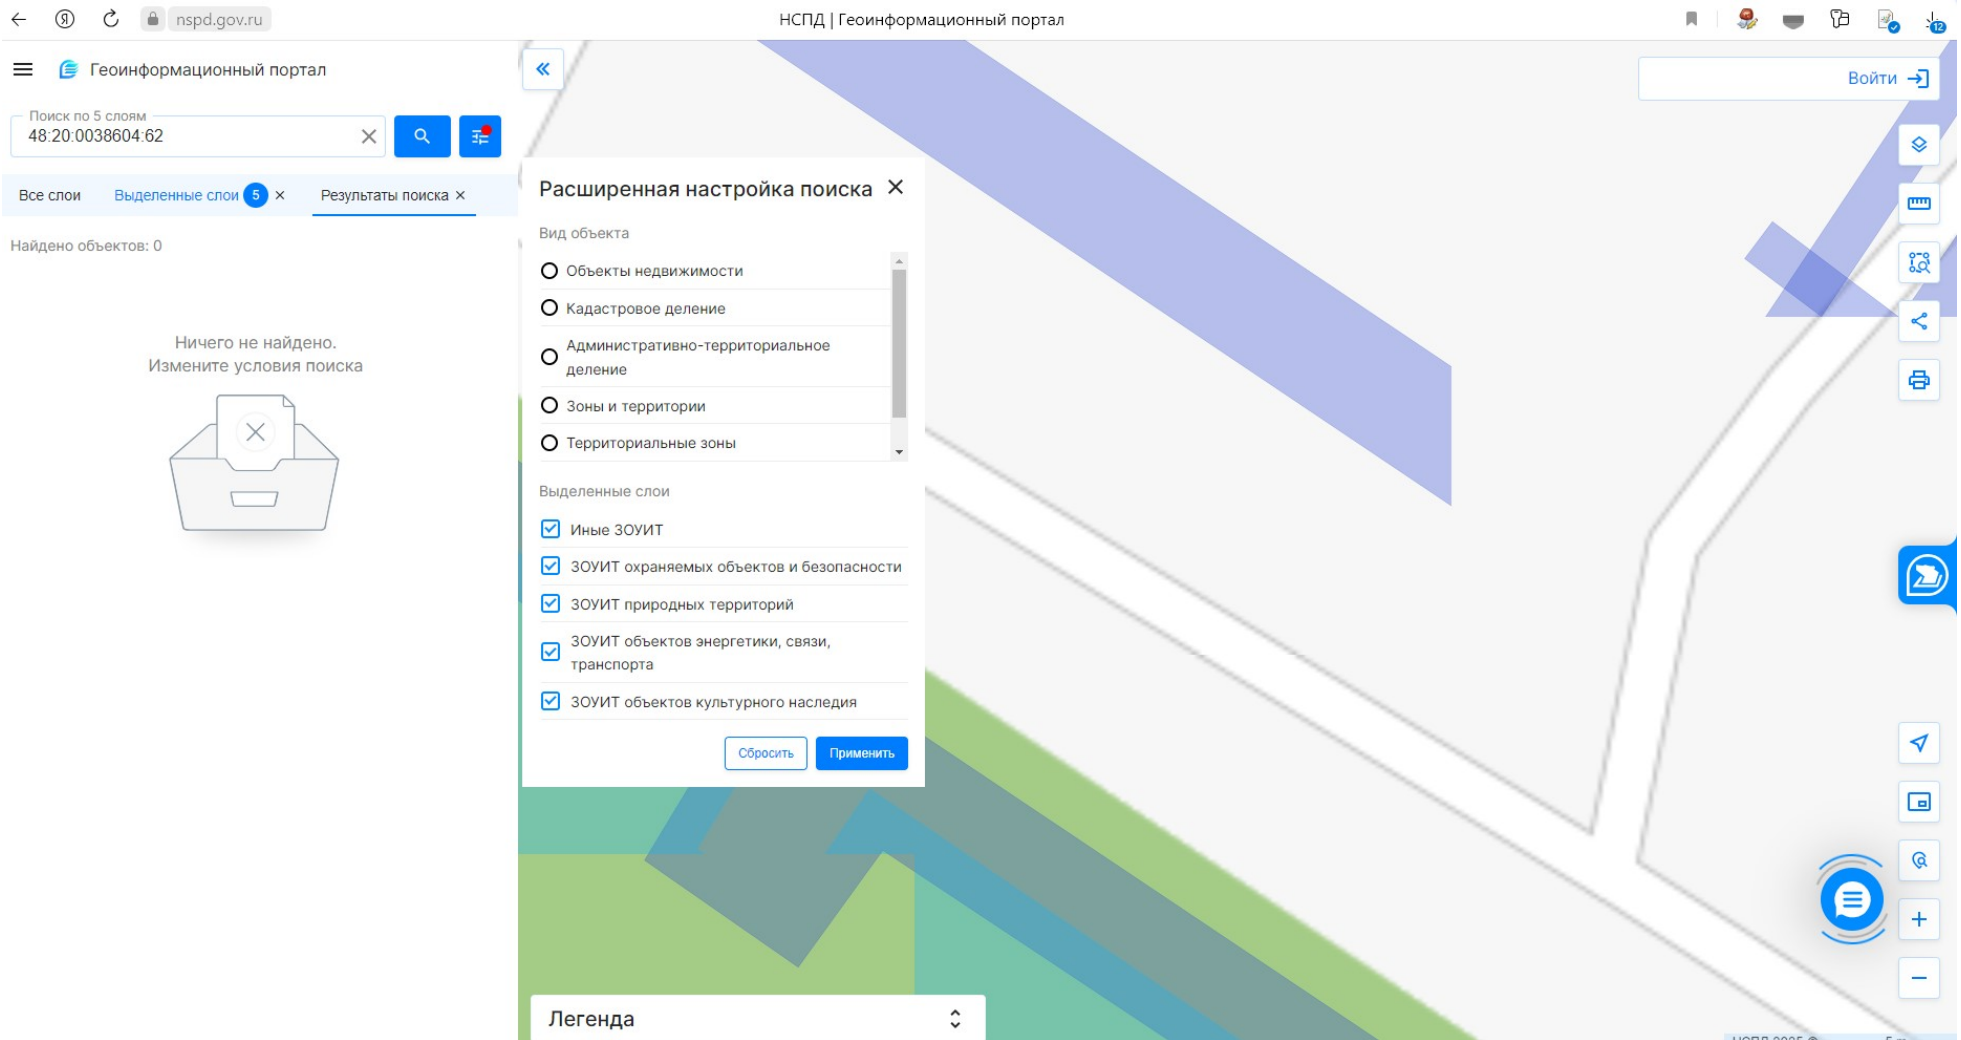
nspd.gov.ru

НСПД | Геоинформационный портал

Геоинформационный портал

Войти

Поиск по 5 слоям
48:20:0038604:62

Все слои
Выделенные слои 5 ×
Результаты поиска ×

Найдено объектов: 0

Ничего не найдено.
Изменить условия поиска

Расширенная настройка поиска ×

Вид объекта
Объекты недвижимости
Кадастровое деление
Административно-территориальное деление
Зоны и территории
Территориальные зоны

Выделенные слои
Иные ЗОУИТ
ЗОУИТ охраняемых объектов и безопасности
ЗОУИТ природных территорий
ЗОУИТ объектов энергетики, связи, транспорта
ЗОУИТ объектов культурного наследия

Сбросить
Применить

Легенда